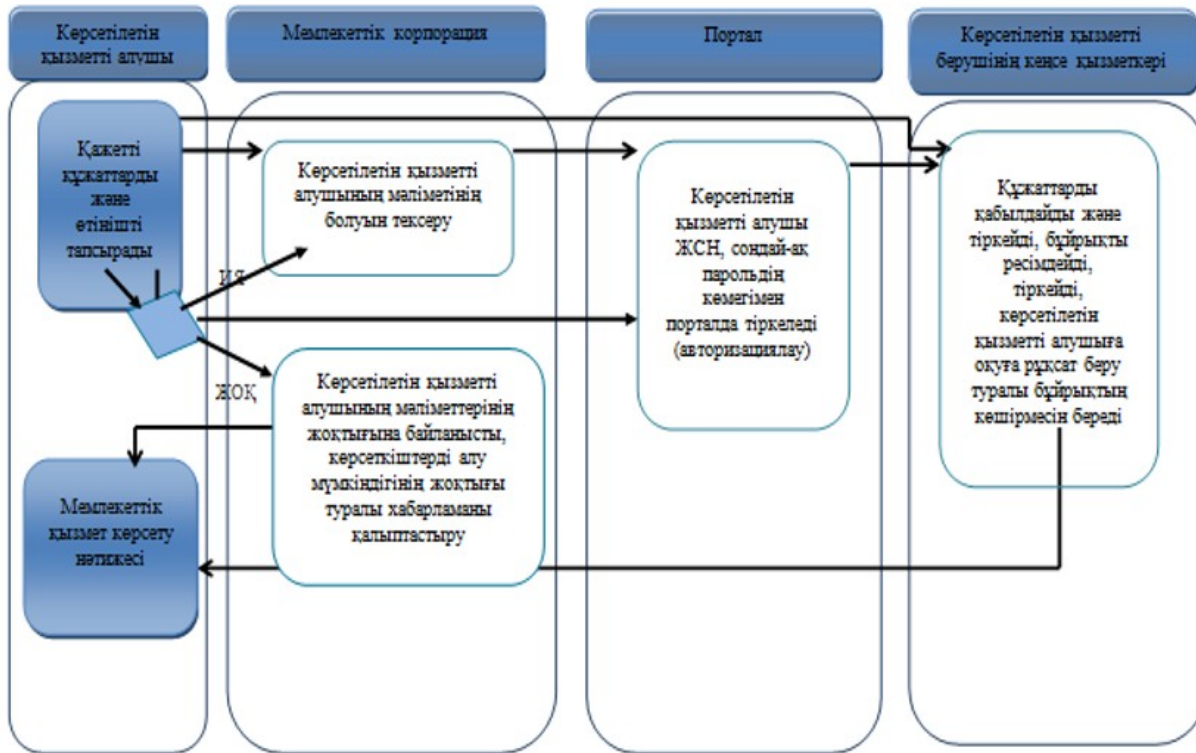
Көрсетілетін қызметті алушы

Мемлекеттік корпорация

Портал

Көрсетілетін қызметті берушінің кеңсе қызметкері

Қажетті құжаттарды және өтінішті тапсырады

Көрсетілетін қызметті алушының мәліметінің болуын тексеру

Көрсетілетін қызметті алушы ЖСН, сондай-ақ парольдің көмегімен порталда тіркеледі (авторизациялау)

Құжаттарды қабылдайды және тіркейді, бұйрықты ресімдейді, тіркейді, көрсетілетін қызметті алушыға оқуға рұқсат беру туралы бұйрықтың көшірмесін береді

ИЯ

ЖОҚ

Көрсетілетін қызметті алушының мәліметтерінің жоқтығына байланысты, көрсеткіштерді алу мүмкіндігінің жоқтығы туралы хабарламаны қалыптастыру

Мемлекеттік қызмет көрсету нәтижесі